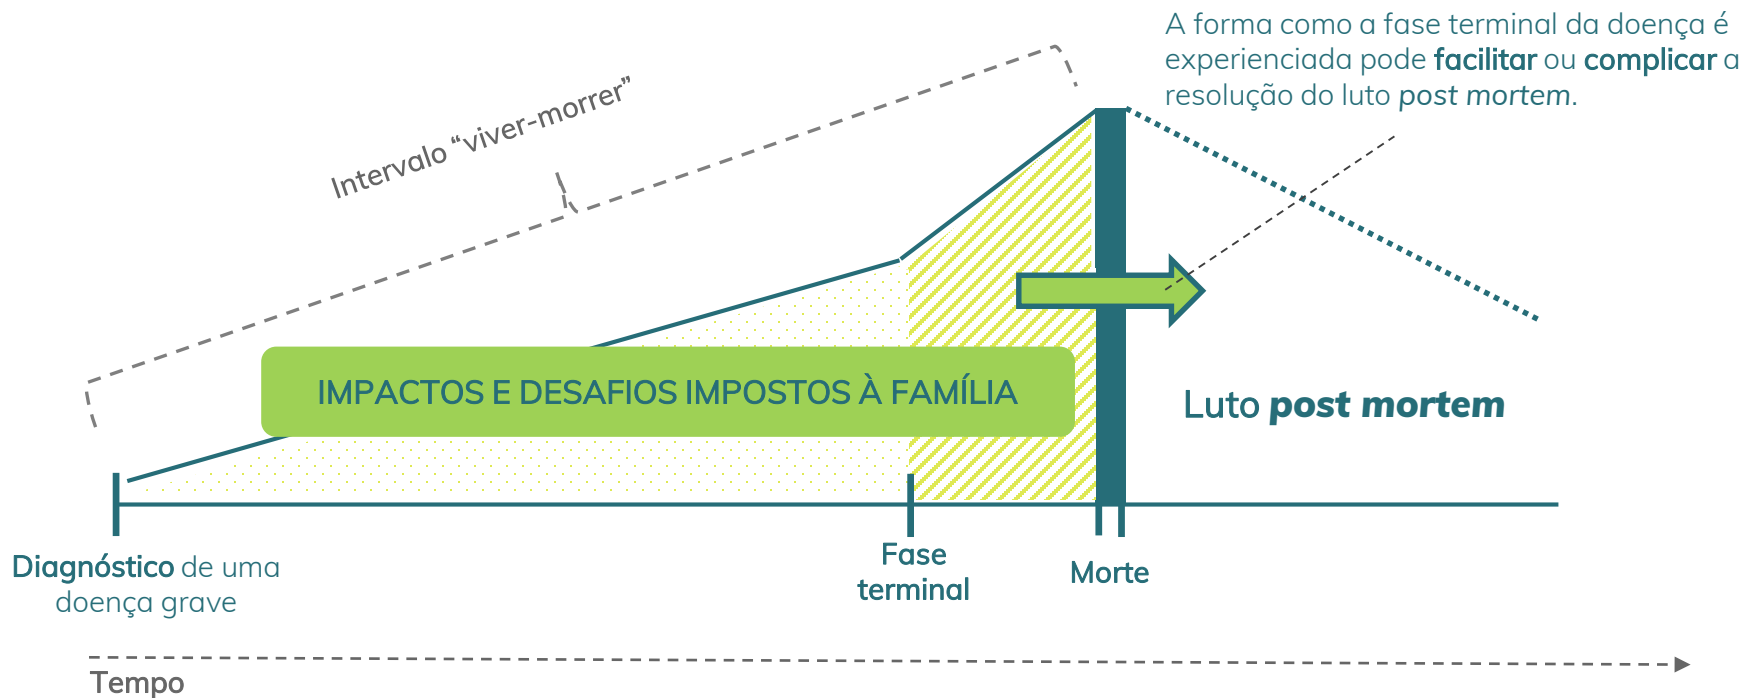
A forma como a fase terminal da doença é experienciada pode **facilitar** ou **complicar** a resolução do luto *post mortem*.

Intervalo "viver-morrer"

IMPACTOS E DESAFIOS IMPOSTOS À FAMÍLIA

Luto ***post mortem***

**Diagnóstico** de uma doença grave

Fase terminal

Morte

Tempo